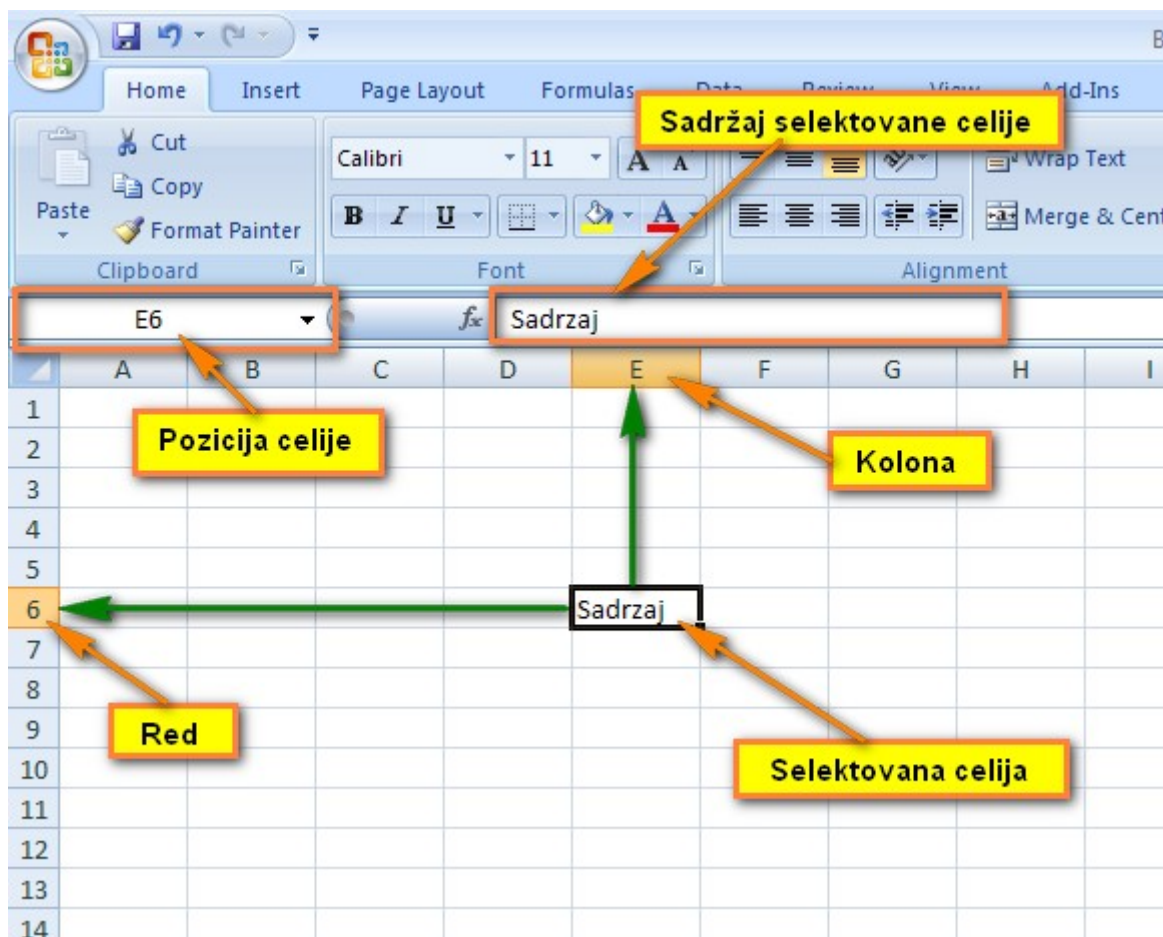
Home Insert Page Layout Formulas Data Review View Add-Ins

Sadržaj selektovane celije

Cut
Copy
Paste
Format Painter
Clipboard

Calibri 11
B I U
Font

Wrap Text
Merge & Cen
Alignment

E6
$f_x$ Sadrzaj

A B C D E F G H I

1
2
3
4
5
6
7
8
9
10
11
12
13
14

Pozicija celije

Kolona

Sadrzaj

Red

Selektovana celija